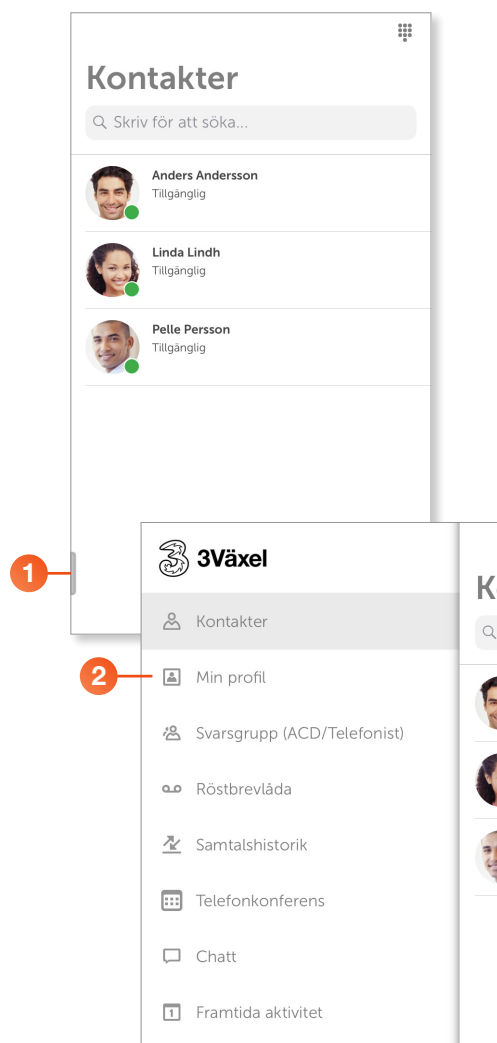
Kontakter

Skriv för att söka...

Anders Andersson
Tillgänglig

Linda Lindh
Tillgänglig

Pelle Persson
Tillgänglig

1

3Växel

K

Kontakter

2

Min profil

Svarsgrupp (ACD/Telefonist)

Röstbrevlåda

Samtalshistorik

Telefonkonferens

Chatt

Framtida aktivitet